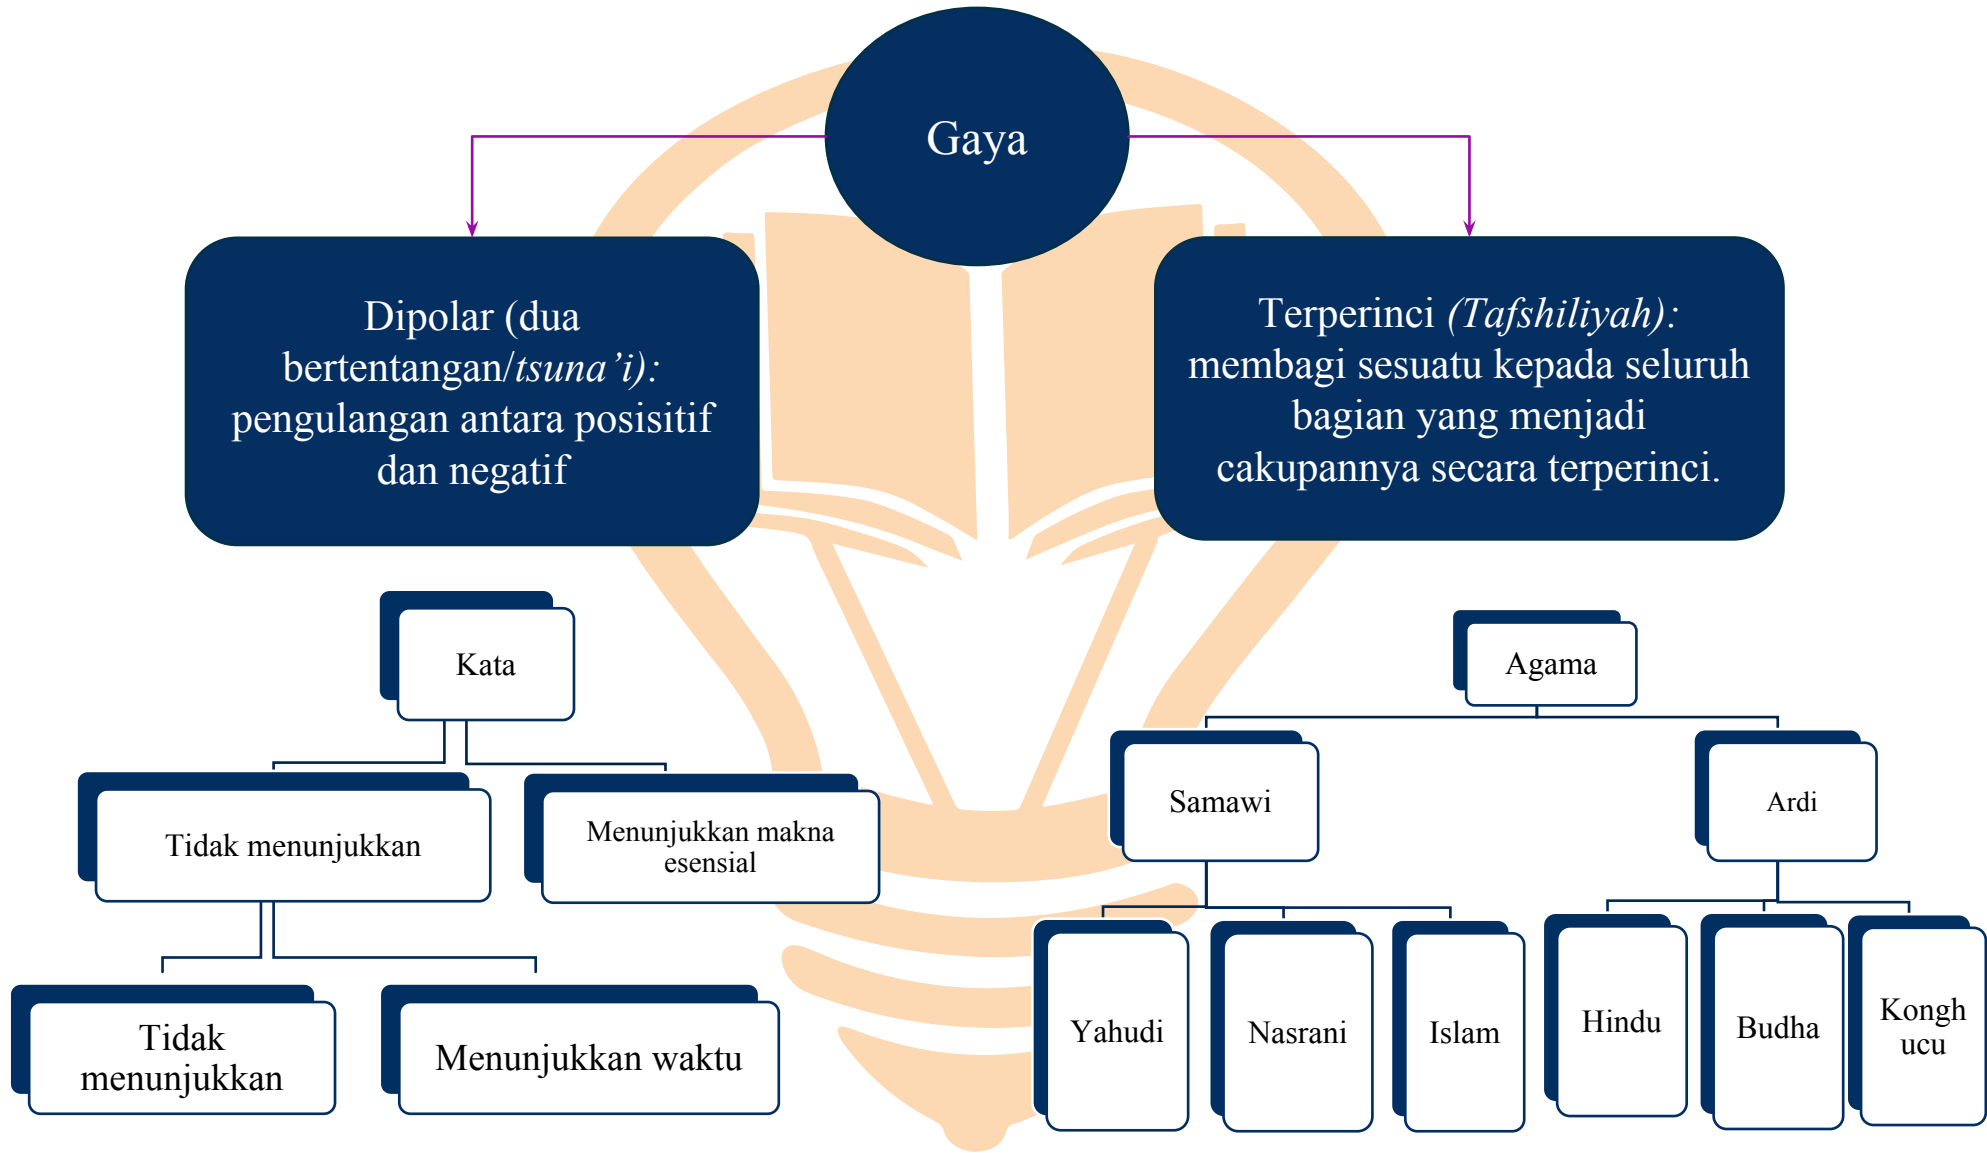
Gaya

Dipolar (dua bertentangan/*tsuna'i)*: pengulangan antara posisitif dan negatif

Terperinci *(Tafshiliyah)*: membagi sesuatu kepada seluruh bagian yang menjadi cakupannya secara terperinci.

Kata

Tidak menunjukkan

Menunjukkan makna esensial

Tidak menunjukkan

Menunjukkan waktu

Agama

Samawi

Ardi

Yahudi

Nasrani

Islam

Hindu

Budha

Kongh ucu